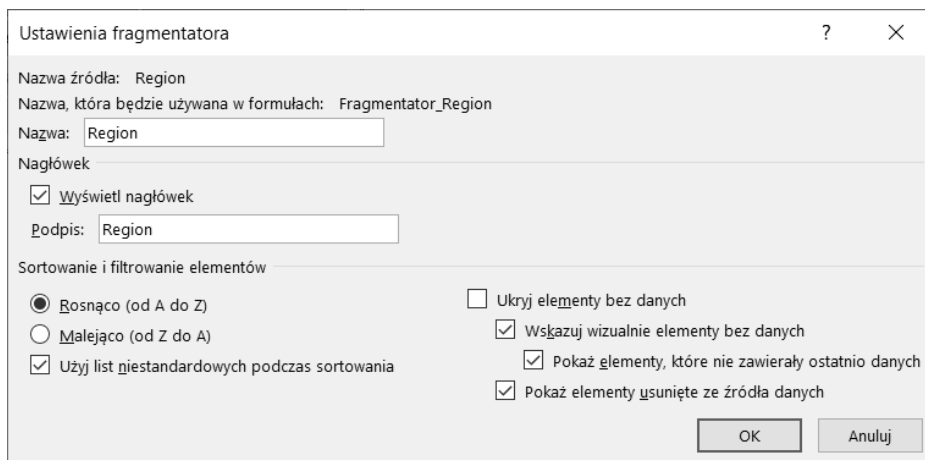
Ustawienia fragmentatora

?

×

Nazwa źródła: Region

Nazwa, która będzie używana w formułach: Fragmentator_Region

Nazwa: Region

Nagłówek

Wyświetl nagłówek

Podpis: Region

Sortowanie i filtrowanie elementów

Rosnąco (od A do Z)

Malejąco (od Z do A)

Użyj list niestandardowych podczas sortowania

Ukryj elementy bez danych

Wskazuj wizualnie elementy bez danych

Pokaż elementy, które nie zawierały ostatnio danych

Pokaż elementy usunięte ze źródła danych

OK

Anuluj